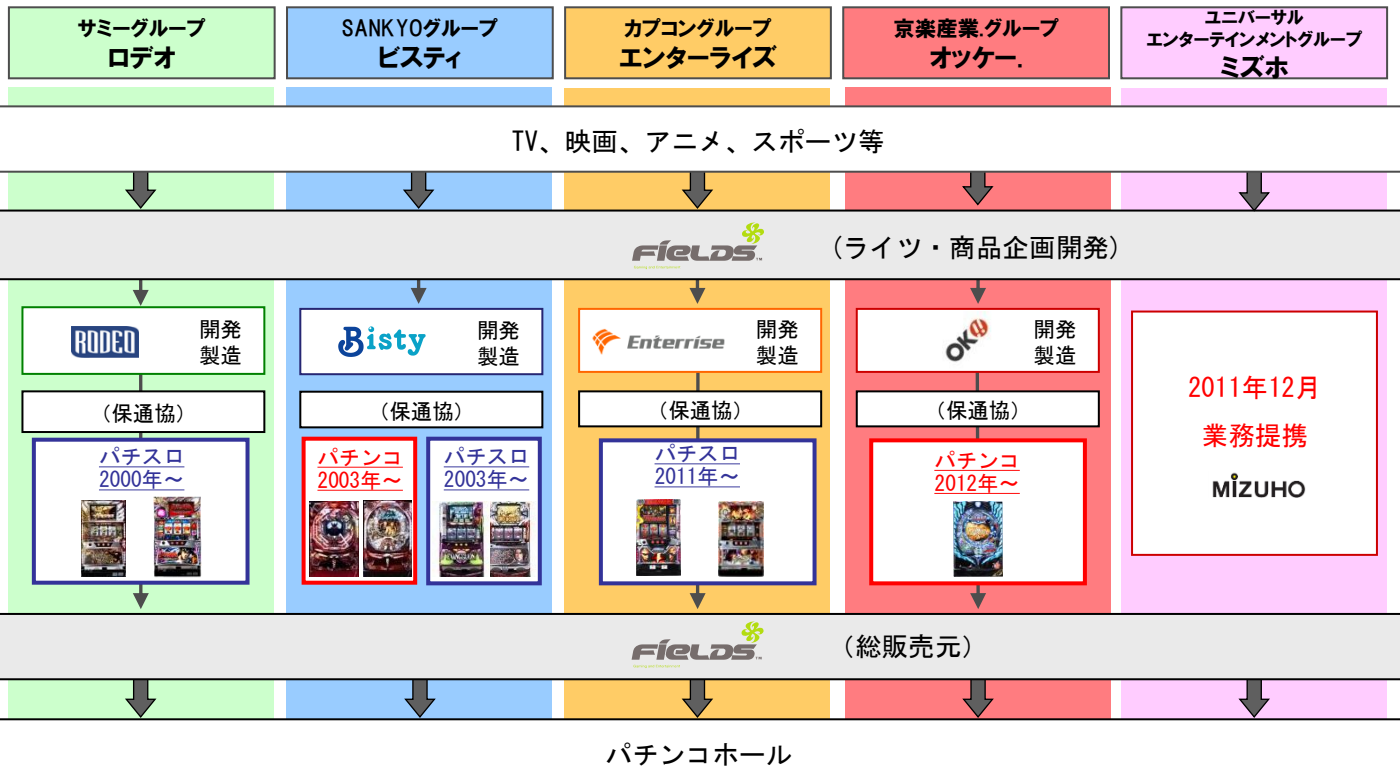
サミーグループ
ロデオ

SANKYOグループ
ビスティ

カプコングループ
エンターライズ

京楽産業.グループ
オッケー.

ユニバーサル
エンターテインメントグループ
ミズホ

TV、映画、アニメ、スポーツ等

FiELDS （ライツ・商品企画開発）

RODEO 開発 製造

Bisty 開発 製造

Enterrise 開発 製造

OK 開発 製造

2011年12月
業務提携
MIZUHO

（保通協）

（保通協）

（保通協）

（保通協）

パチスロ
2000年～

パチンコ
2003年～

パチスロ
2003年～

パチスロ
2011年～

パチンコ
2012年～

FiELDS （総販売元）

パチンコホール